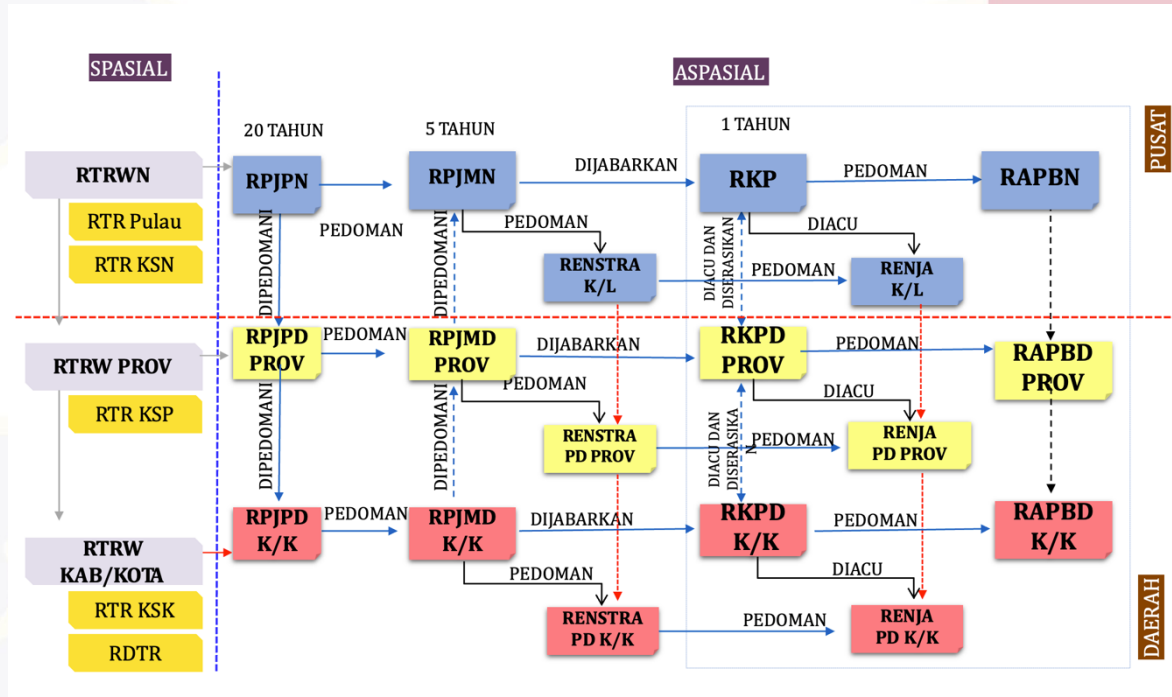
SPASIAL

ASPASIAL

20 TAHUN

5 TAHUN

1 TAHUN

PUSAT

RTRWN

RTR Pulau

RTR KSN

RPJPN

RPJMN

DIJABARKAN

RKP

PEDOMAN

RAPBN

DIPEDOMANI

PEDOMAN

DIPEDOMANI

PEDOMAN

RENSTRA K/L

DIACU DAN DISERASIKAN

DIACU

PEDOMAN

RENJA K/L

RTRW PROV

RTR KSP

RPJPD PROV

PEDOMAN

RPJMD PROV

DIJABARKAN

RKPD PROV

PEDOMAN

RAPBD PROV

PEDOMAN

DIACU

DIPEDOMANI

DIPEDOMANI

RENSTRA PD PROV

DIACU DAN DISERASIKAN

PEDOMAN

RENJA PD PROV

RTRW KAB/KOTA

RTR KSK

RDTR

RPJPD K/K

PEDOMAN

RPJMD K/K

DIJABARKAN

RKPD K/K

PEDOMAN

RAPBD K/K

PEDOMAN

DIACU

RENSTRA PD K/K

PEDOMAN

RENJA PD K/K

DAERAH